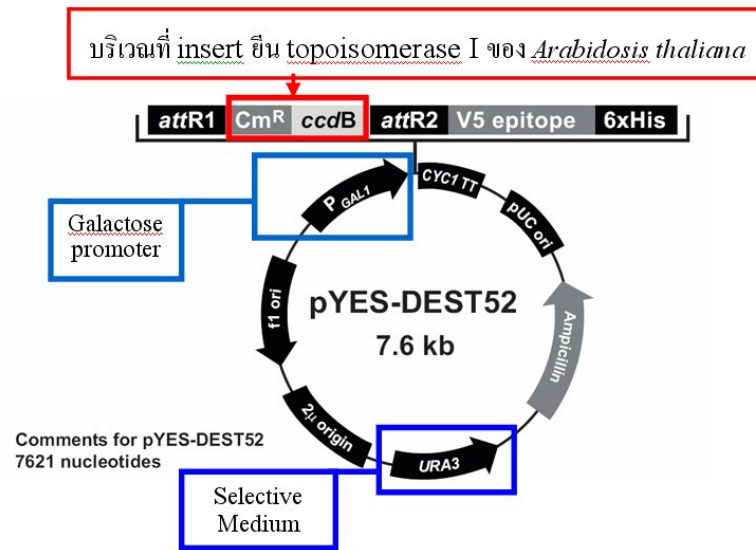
บริเวณที่ insert ยีน topoisomerase I ของ *Arabidosis thaliana*

*att*R1 Cm$^R$ *ccd*B *att*R2 V5 epitope 6xHis

Galactose promoter

P $_{GAL1}$

CYC1 TT

pUC ori

f1 ori

pYES-DEST52

7.6 kb

Ampicillin

2μ origin

URA3

Comments for pYES-DEST52
7621 nucleotides

Selective Medium